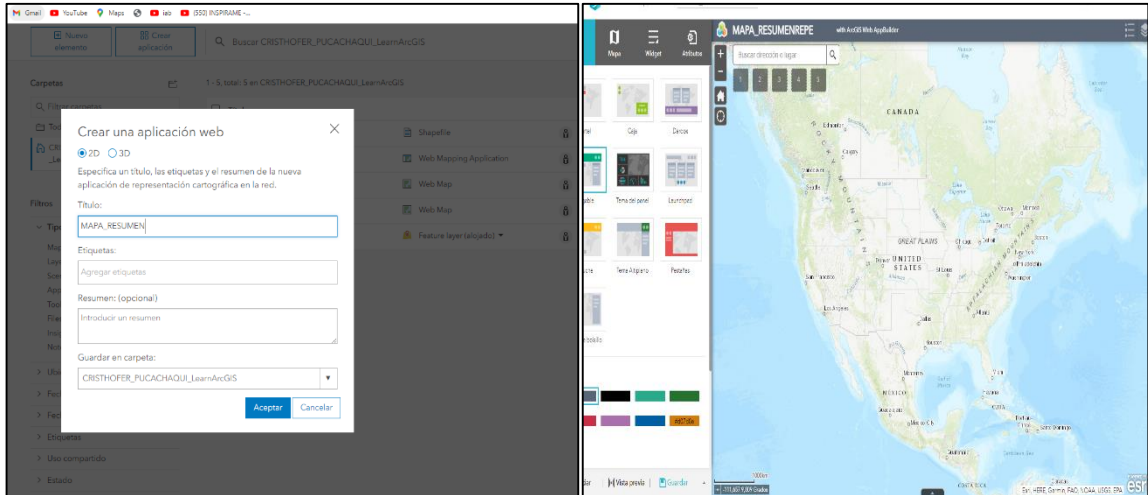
Gmail YouTube Maps isb (550) INSPIRAME -...

Nuevo elemento
Crear aplicación
Buscar CRISTHOFER_PUCACHAQUI_LearnArcGIS

Carpetas
1 - 5, total: 5 en CRISTHOFER_PUCACHAQUI_LearnArcGIS
Filtrar carpetas

Shapefile
Web Mapping Application
Web Map
Web Map
Feature layer (alojado)

Filtros
Etiquetas
Uso compartido
Estado

Crear una aplicación web
2D 3D
Especifica un título, las etiquetas y el resumen de la nueva aplicación de representación cartográfica en la red.
Título:
MAPA_RESUMEN
Etiquetas:
Agregar etiquetas
Resumen: (opcional)
Introducir un resumen
Guardar en carpeta:
CRISTHOFER_PUCACHAQUI_LearnArcGIS
Aceptar Cancelar

Mapa Widget Atributo
MAPA_RESUMENREPE with ArcGIS Web AppBuilder
Buscar dirección o lugar
1 2 3 4 5
Caja Dardos
Tema del panel Launchpad
Tema Azulejo Pestañas
Vista previa Guardar
CANADA
GREAT PLAINS
UNITED STATES
MEXICO
Esri, HERE, Garmin, FAO, NOAA, USGS, EPA
esri